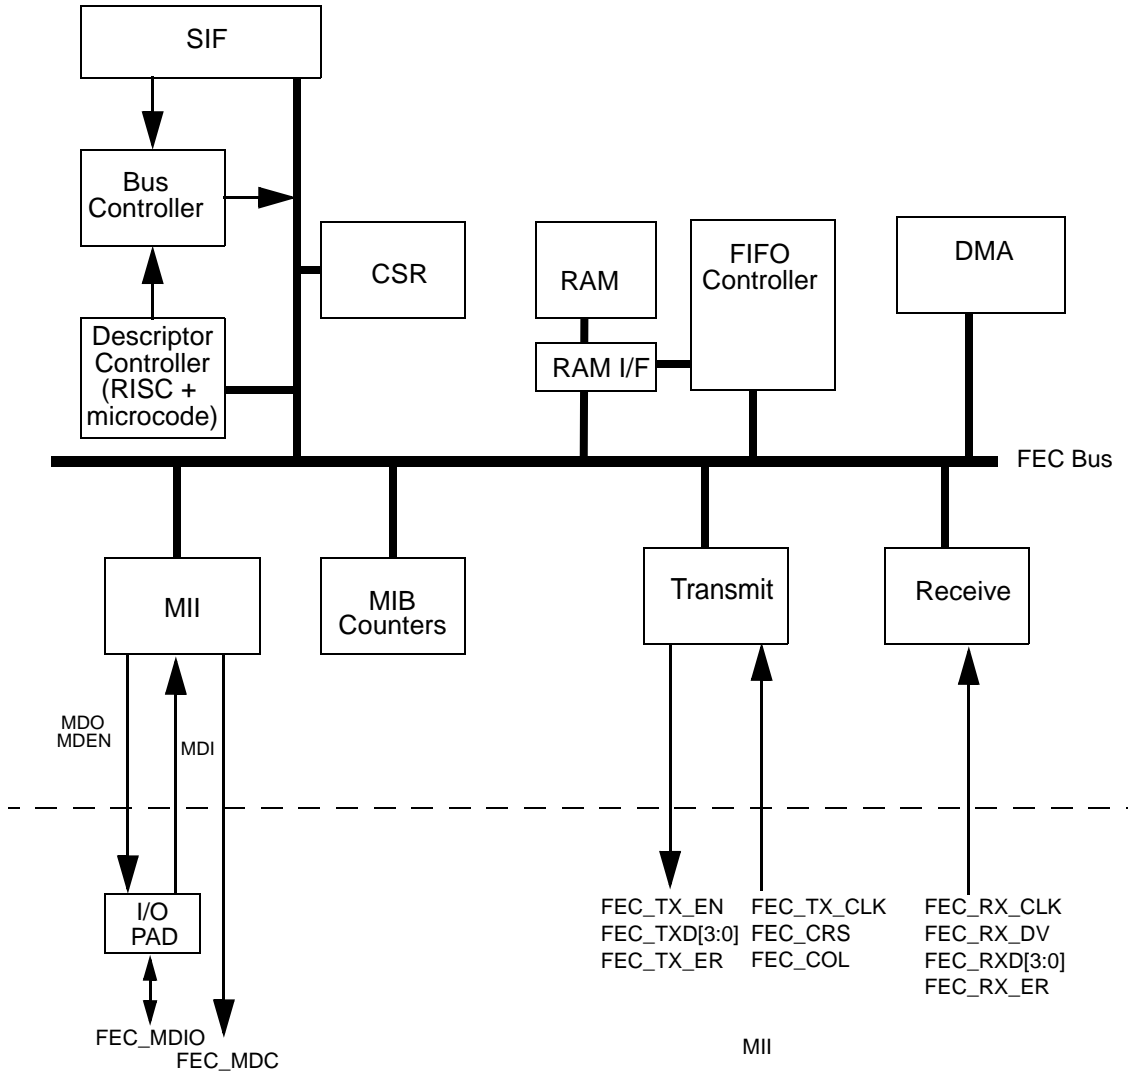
SIF

Bus Controller

CSR

Descriptor Controller (RISC + microcode)

RAM

RAM I/F

FIFO Controller

DMA

FEC Bus

MII

MIB Counters

Transmit

Receive

MDO
MDEN

MDI

I/O PAD

FEC_MDIO
FEC_MDC

FEC_TX_EN
FEC_TXD[3:0]
FEC_TX_ER

FEC_TX_CLK
FEC_CRS
FEC_COL

FEC_RX_CLK
FEC_RX_DV
FEC_RXD[3:0]
FEC_RX_ER

MII